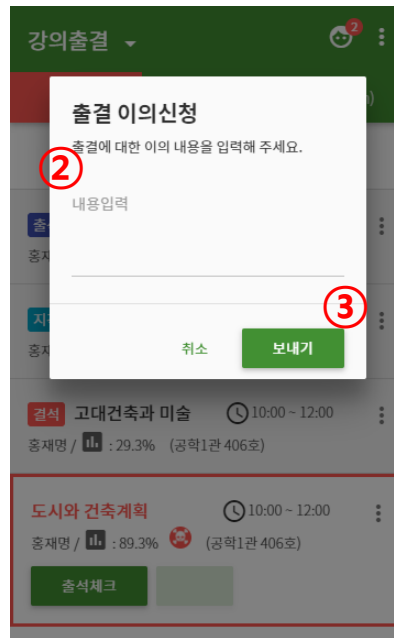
강의출결

2

출결 이의신청

출결에 대한 이의 내용을 입력해 주세요.

②

내용입력

③

취소

보내기

출

홍재

지

홍재

결석 고대건축과 미술 10:00 ~ 12:00

홍재명 / : 29.3% (공학1관 406호)

도시와 건축계획 10:00 ~ 12:00

홍재명 / : 89.3% (공학1관 406호)

출석체크